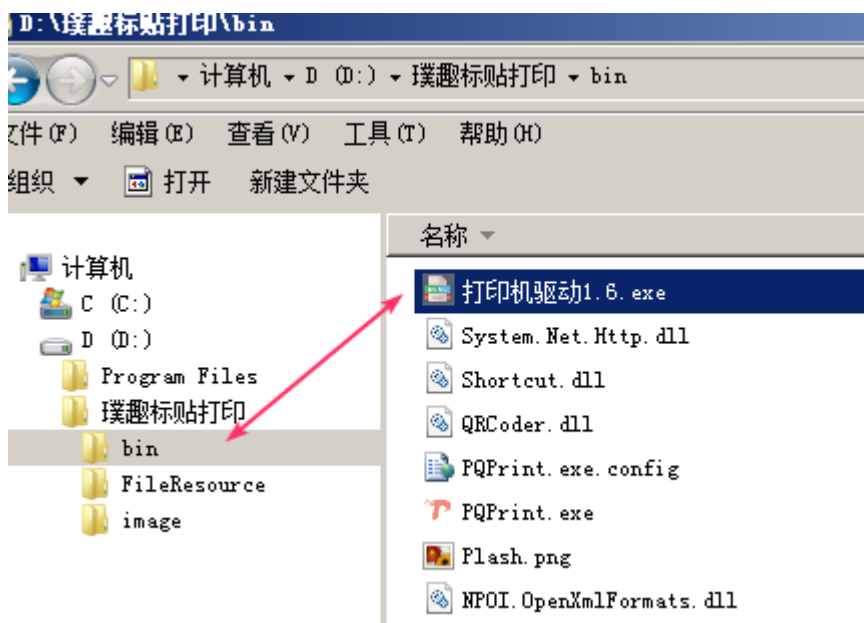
D:\璞趣标贴打印\bin

▸ 计算机 ▸ D (D:) ▸ 璞趣标贴打印 ▸ bin

文件(F) 编辑(E) 查看(V) 工具(T) 帮助(H)

组织 ▾ 打开 新建文件夹

计算机
C (C:)
D (D:)
Program Files
璞趣标贴打印
bin
FileResource
image

名称

打印机驱动1.6.exe
System.Net.Http.dll
Shortcut.dll
QRCoder.dll
PQPrint.exe.config
PQPrint.exe
Plash.png
NPOI.OpenXmlFormats.dll